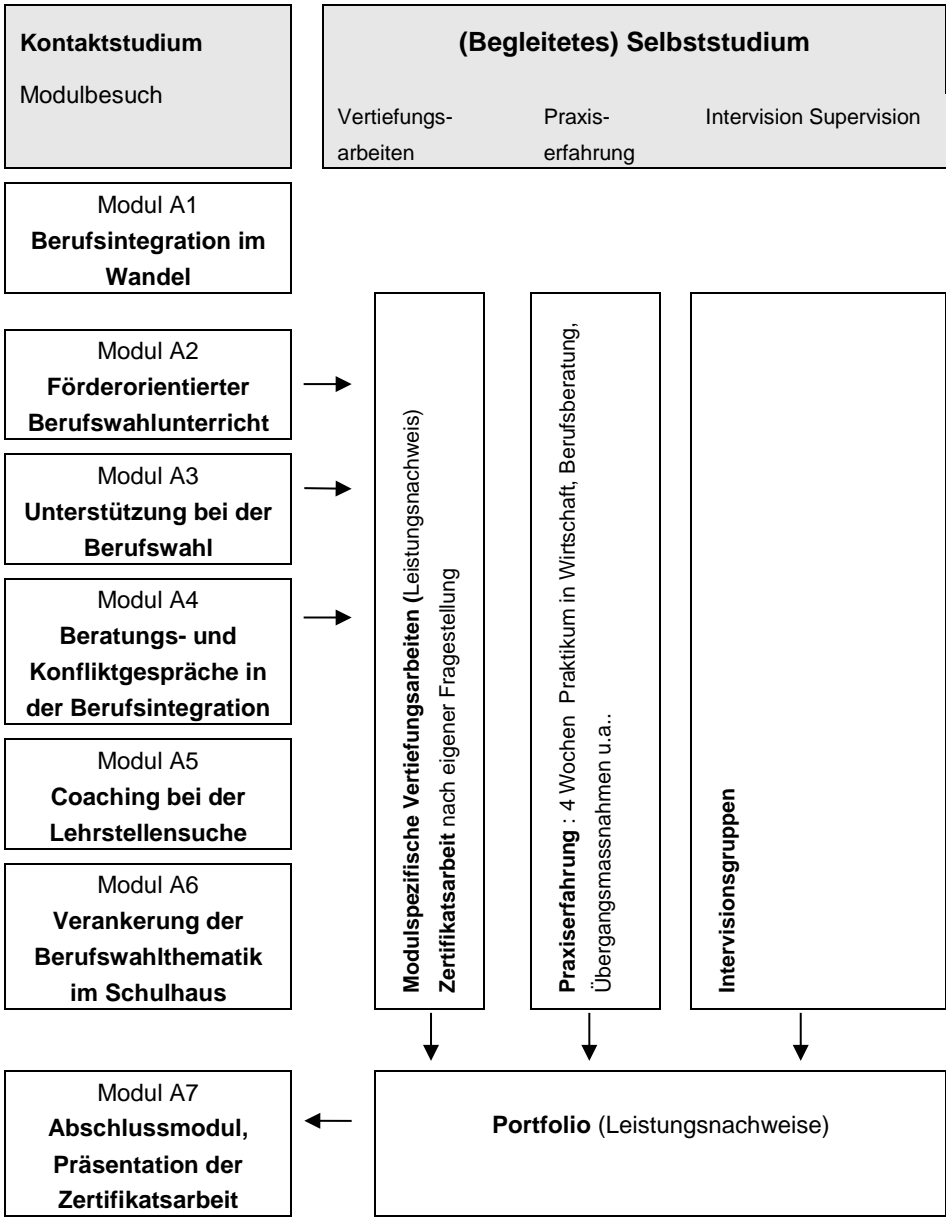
**Kontaktstudium**

Modulbesuch

**(Begleitetes) Selbststudium**

Vertiefungsarbeiten

Praxiserfahrung

Intervision Supervision

Modul A1
**Berufsintegration im Wandel**

Modul A2
**Förderorientierter Berufswahlunterricht**

Modul A3
**Unterstützung bei der Berufswahl**

Modul A4
**Beratungs- und Konfliktgespräche in der Berufsintegration**

Modul A5
**Coaching bei der Lehrstellensuche**

Modul A6
**Verankerung der Berufswahlthematik im Schulhaus**

**Modulspezifische Vertiefungsarbeiten (**Leistungsnachweis)
**Zertifikatsarbeit** nach eigener Fragestellung

**Praxiserfahrung** : 4 Wochen Praktikum in Wirtschaft, Berufsberatung, Übergangsmassnahmen u.a..

**Intervisionsgruppen**

Modul A7
**Abschlussmodul, Präsentation der Zertifikatsarbeit**

**Portfolio** (Leistungsnachweise)